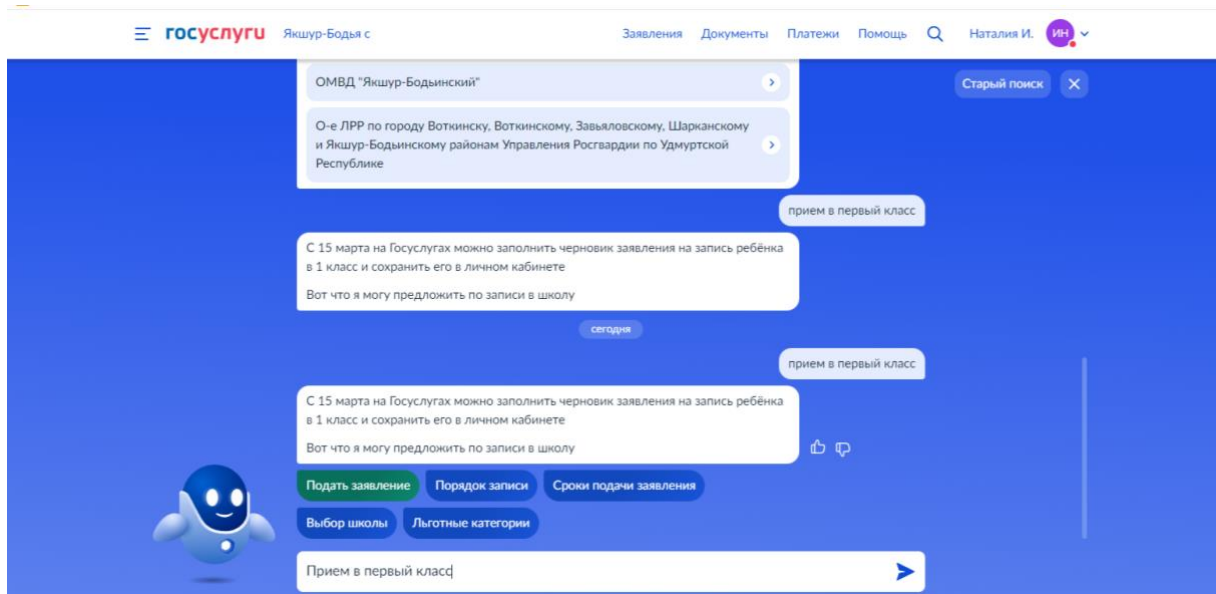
госуслуги Якшур-Бодья с

Заявления Документы Платежи Помощь Наталия И. ИН

Старый поиск

ОМВД "Якшур-Бодьинский"

О-е ЛРР по городу Воткинску, Воткинскому, Завьяловскому, Шарканскому и Якшур-Бодьинскому районам Управления Росгвардии по Удмуртской Республике

прием в первый класс

С 15 марта на Госуслугах можно заполнить черновик заявления на запись ребёнка в 1 класс и сохранить его в личном кабинете

Вот что я могу предложить по записи в школу

сегодня

прием в первый класс

С 15 марта на Госуслугах можно заполнить черновик заявления на запись ребёнка в 1 класс и сохранить его в личном кабинете

Вот что я могу предложить по записи в школу

Подать заявление
Порядок записи
Сроки подачи заявления
Выбор школы
Льготные категории

Прием в первый класс